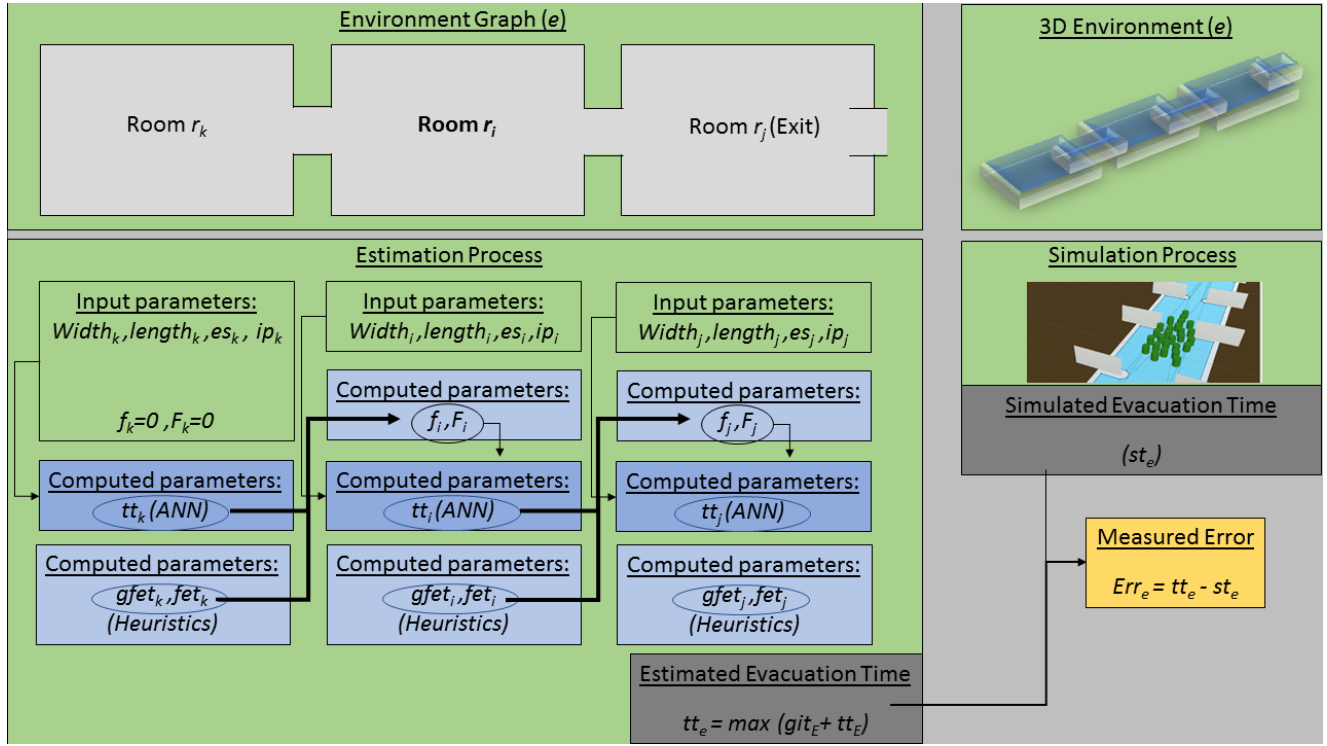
Environment Graph ($e$)

Room $r_k$

**Room $r_i$**

Room $r_j$ (Exit)

3D Environment ($e$)

Estimation Process

Input parameters:
$Width_k, length_k, es_k, ip_k$

$f_k=0, F_k=0$

Computed parameters:
$tt_k (ANN)$

Computed parameters:
$gfet_k, fet_k$
(Heuristics)

Input parameters:
$Width_i, length_i, es_i, ip_i$

Computed parameters:
$f_i, F_i$

Computed parameters:
$tt_i (ANN)$

Computed parameters:
$gfet_i, fet_i$
(Heuristics)

Input parameters:
$Width_j, length_j, es_j, ip_j$

Computed parameters:
$f_j, F_j$

Computed parameters:
$tt_j (ANN)$

Computed parameters:
$gfet_j, fet_j$
(Heuristics)

Simulation Process

Simulated Evacuation Time

($st_e$)

Measured Error

$Err_e = tt_e - st_e$

Estimated Evacuation Time

$tt_e = max\ (git_E + tt_E)$